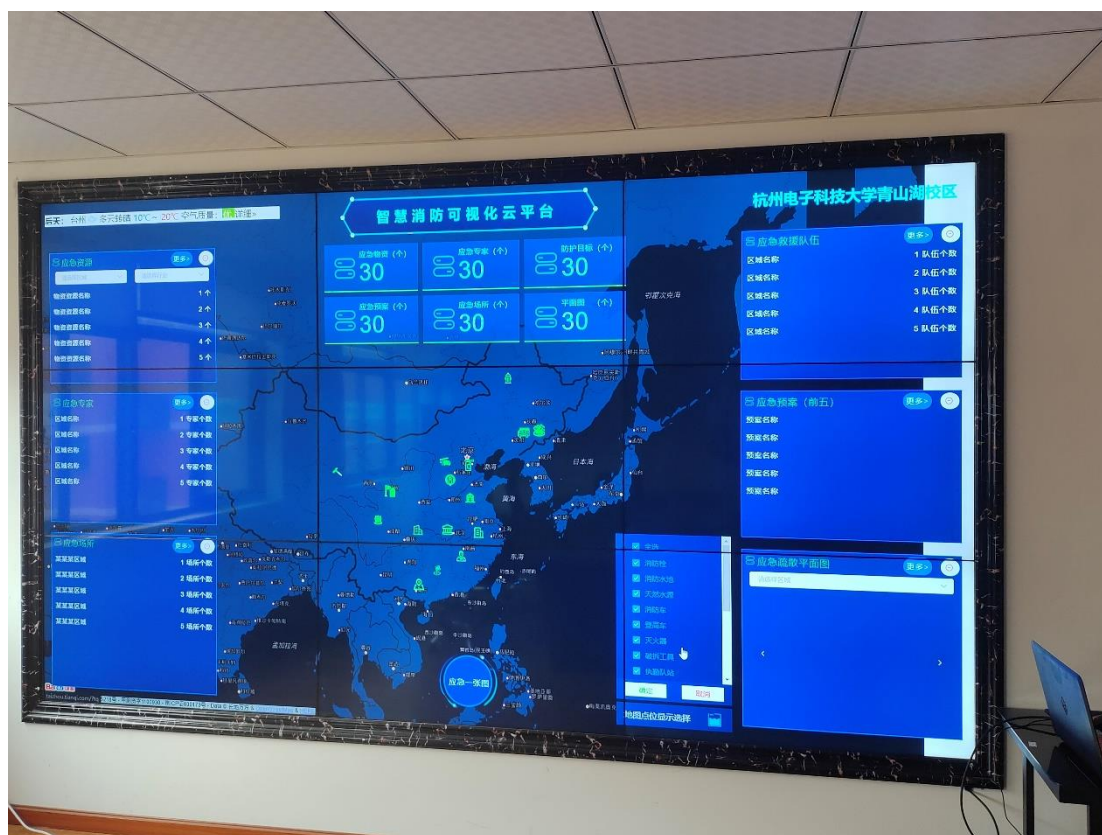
智慧消防可视化云平台

杭州电子科技大学青山湖校区

天气：台州 多云转晴 10℃~20℃ 空气质量：

应急资源 更多>
物资资源名称 1个
物资资源名称 2个
物资资源名称 3个
物资资源名称 4个
物资资源名称 5个

应急物资（个） 30
应急专家（个） 30
防护目标（个） 30
应急预案（个） 30
应急场所（个） 30
平面图（个） 30

应急专家 更多>
区域名称 1专家个数
区域名称 2专家个数
区域名称 3专家个数
区域名称 4专家个数
区域名称 5专家个数

应急场所 更多>
某某某区域 1场所个数
某某某区域 2场所个数
某某某区域 3场所个数
某某某区域 4场所个数
某某某区域 5场所个数

应急救援队伍 更多>
区域名称 1队伍个数
区域名称 2队伍个数
区域名称 3队伍个数
区域名称 4队伍个数
区域名称 5队伍个数

应急预案（前五） 更多>
预案名称
预案名称
预案名称
预案名称
预案名称

应急疏散平面图 更多>

鄂霍次克海
日本海
黄海
东海
孟加拉湾

消防栓
消防水池
天然水源
消防车
天火器
破拆工具
执勤队站
确定 取消
地图点位显示选择

应急一张图